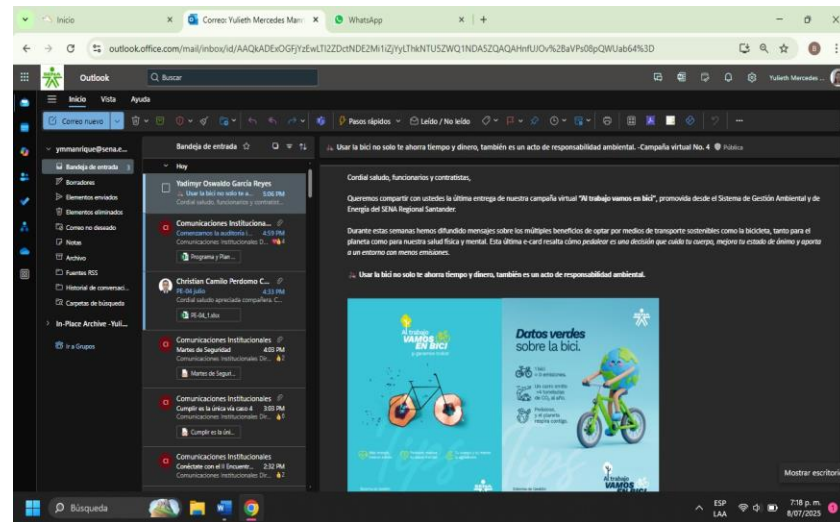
Inicio
Correo: Yulieth Mercedes Man
WhatsApp
outlook.office.com/mail/inbox/id/AAQkADExOGFjYzEwLTI2ZDctNDE2Mi1iZjYyLThkNTU5ZWQ1NDA5ZQAQAHnfUJOv%2BaVPs08pQWUab64%3D

Outlook
Buscar
Yulieth Mercedes
Inicio Vista Ayuda
Correo nuevo
Pasos rápidos
Leído / No leído

ymmanrique@sena.e...
Bandeja de entrada 3
Borradores
Elementos enviados
Elementos eliminados
Correo no deseado
Notas
Archivo
Fuentes RSS
Historial de conversaci...
Carpetas de búsqueda
In-Place Archive -Yuli...
Ir a Grupos

Bandeja de entrada
Hoy
Yadimyr Oswaldo García Reyes
Usar la bici no solo te a... 5:06 PM
Cordial saludo, funcionarios y contratist...
Comunicaciones Institucciona...
Comenzamos la auditoría i... 4:59 PM
Comunicaciones Institucionales D...
Programa y Plan ...
Christian Camilo Perdomo C...
PE-04 Julio 4:51 PM
Cordial saludo apreciada compañera. C...
PE-04_1.xlsx
Comunicaciones Institucionales
Martes de Seguridad 4:03 PM
Comunicaciones Institucionales Di...
Martes de Segurl...
Comunicaciones Institucionales
Cumplir es la única vía caso 4 3:55 PM
Comunicaciones Institucionales Di...
Cumplir es la úni...
Comunicaciones Institucionales
Conéctate con el II Encuentr... 2:32 PM
Comunicaciones Institucionales Di...

Usar la bici no solo te ahorra tiempo y dinero, también es un acto de responsabilidad ambiental. -Campaña virtual No. 4 Pública

Cordial saludo, funcionarios y contratistas,

Queremos compartir con ustedes la última entrega de nuestra campaña virtual "Al trabajo vamos en bici", promovida desde el Sistema de Gestión Ambiental y de Energía del SENA Regional Santander.

Durante estas semanas hemos difundido mensajes sobre los múltiples beneficios de optar por medios de transporte sostenibles como la bicicleta, tanto para el planeta como para nuestra salud física y mental. Esta última e-card resalta cómo pedalear es una decisión que cuida tu cuerpo, mejora tu estado de ánimo y aporta a un entorno con menos emisiones.

Usar la bici no solo te ahorra tiempo y dinero, también es un acto de responsabilidad ambiental.

Al trabajo VAMOS EN BICI
Datos verdes sobre la bici.
Al trabajo VAMOS EN BICI

Mostrar escritorio
Búsqueda
ESP LAA
7:18 p. m. 8/07/2025